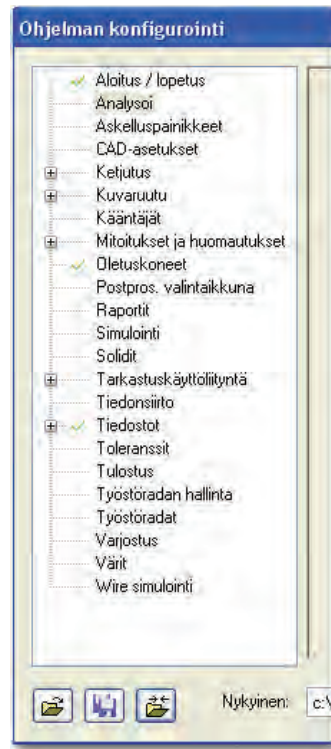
Ohjelman konfigurointi

Aloitus / lopetus
Analysoi
Askelluspainikkeet
CAD-asetukset
Ketjutus
Kuvaruutu
Kääntäjät
Mitoitukset ja huomautukset
Oletuskoneet
Postpros. valintaikkuna
Raportit
Simulointi
Solidit
Tarkastuskäyttöliityntä
Tiedonsiirto
Tiedostot
Toleranssit
Tulostus
Työstöradan hallinta
Työstöradat
Varjostus
Värit
Wire simulointi

Nykyinen: c:\